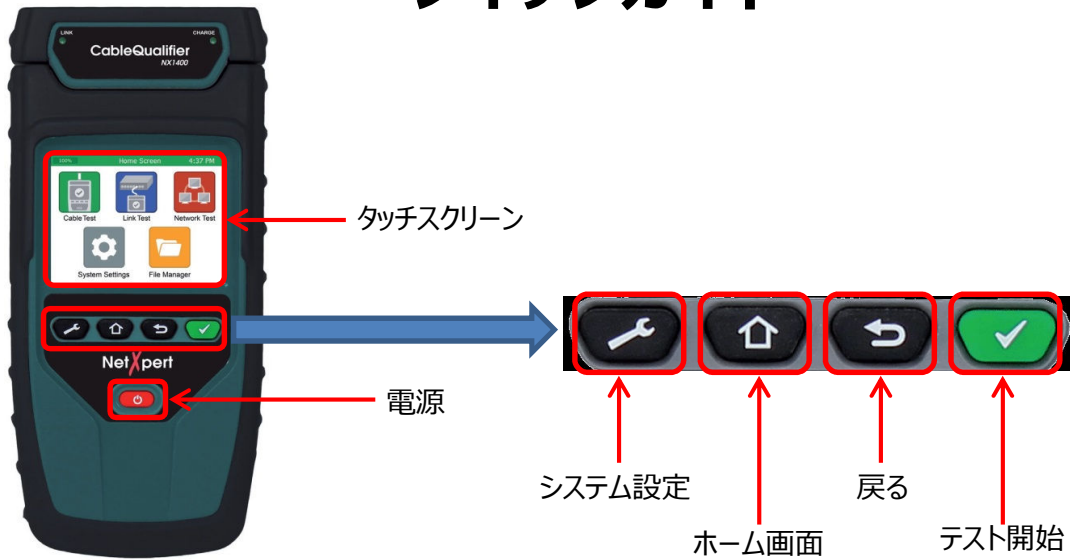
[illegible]

LINK CHARGE

CableQualifier
NX1400

100% Home Screen 4:37 PM

Cable Test
Link Test
Network Test
System Settings
File Manager

NetXpert

タッチスクリーン

電源

システム設定

ホーム画面

戻る

テスト開始